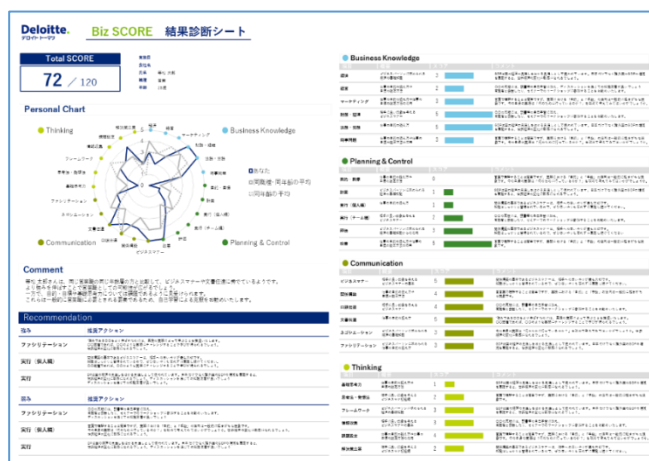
Deloitte.
デロイト トーマツ

Biz SCORE 結果診断シート

Total SCORE
72 ／ 120

Personal Chart

Thinking
Business Knowledge
Communication
Planning & Control

経営
マーケティング
財務・経理
法務・知財
情報技術
あなた
同職種・同年齢の平均
同年齢の平均

ビジネスマナー
文書作成
ファシリテーション
ネゴシエーション
プレゼンテーション
問題解決
論理的思考
仮説思考
フレームワーク
課題設定

Comment

Recommendation

強み
提案アクション
ファシリテーション
実行（個人編）
実行

強み
提案アクション
ファシリテーション
実行（個人編）
実行

Business Knowledge
経営
2
経営
3
マーケティング
3
財務・経理
5
法務・知財
2
情報技術
4

Planning & Control
計画・実行
5
計画
5
実行（チーム編）
1
評価
2
改善
3

Communication
ビジネスマナー
5
文書作成
4
5
3
ネゴシエーション
1
ファシリテーション
1

Thinking
論理的思考
1
問題解決・仮説検証
3
フレームワーク
3
課題設定
4
意思決定
5
仮説思考
5

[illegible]